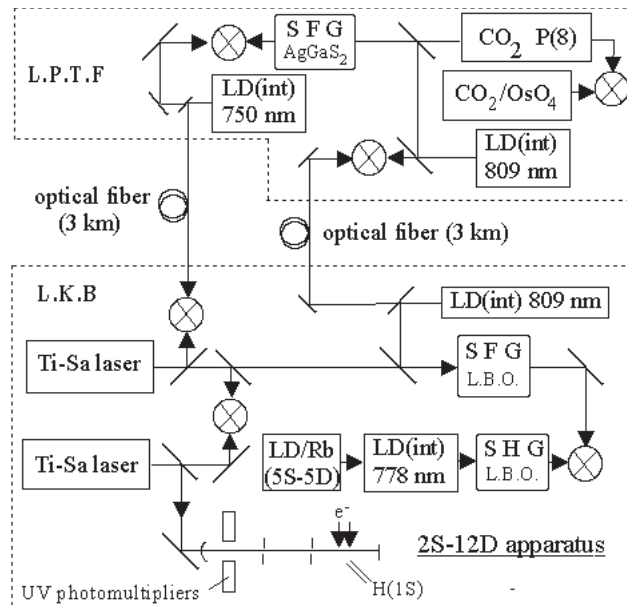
S F G
$AgGaS_2$

$CO_2$ P(8)

L.P.T.F

LD(int)
750 nm

$CO_2/OsO_4$

LD(int)
809 nm

optical fiber
(3 km)

optical fiber (3 km)

L.K.B

LD(int) 809 nm

Ti-Sa laser

S F G
L.B.O.

Ti-Sa laser

LD/Rb
(5S-5D)

LD(int)
778 nm

S H G
L.B.O.

$e^-$

2S-12D apparatus

UV photomultipliers

H(1S)